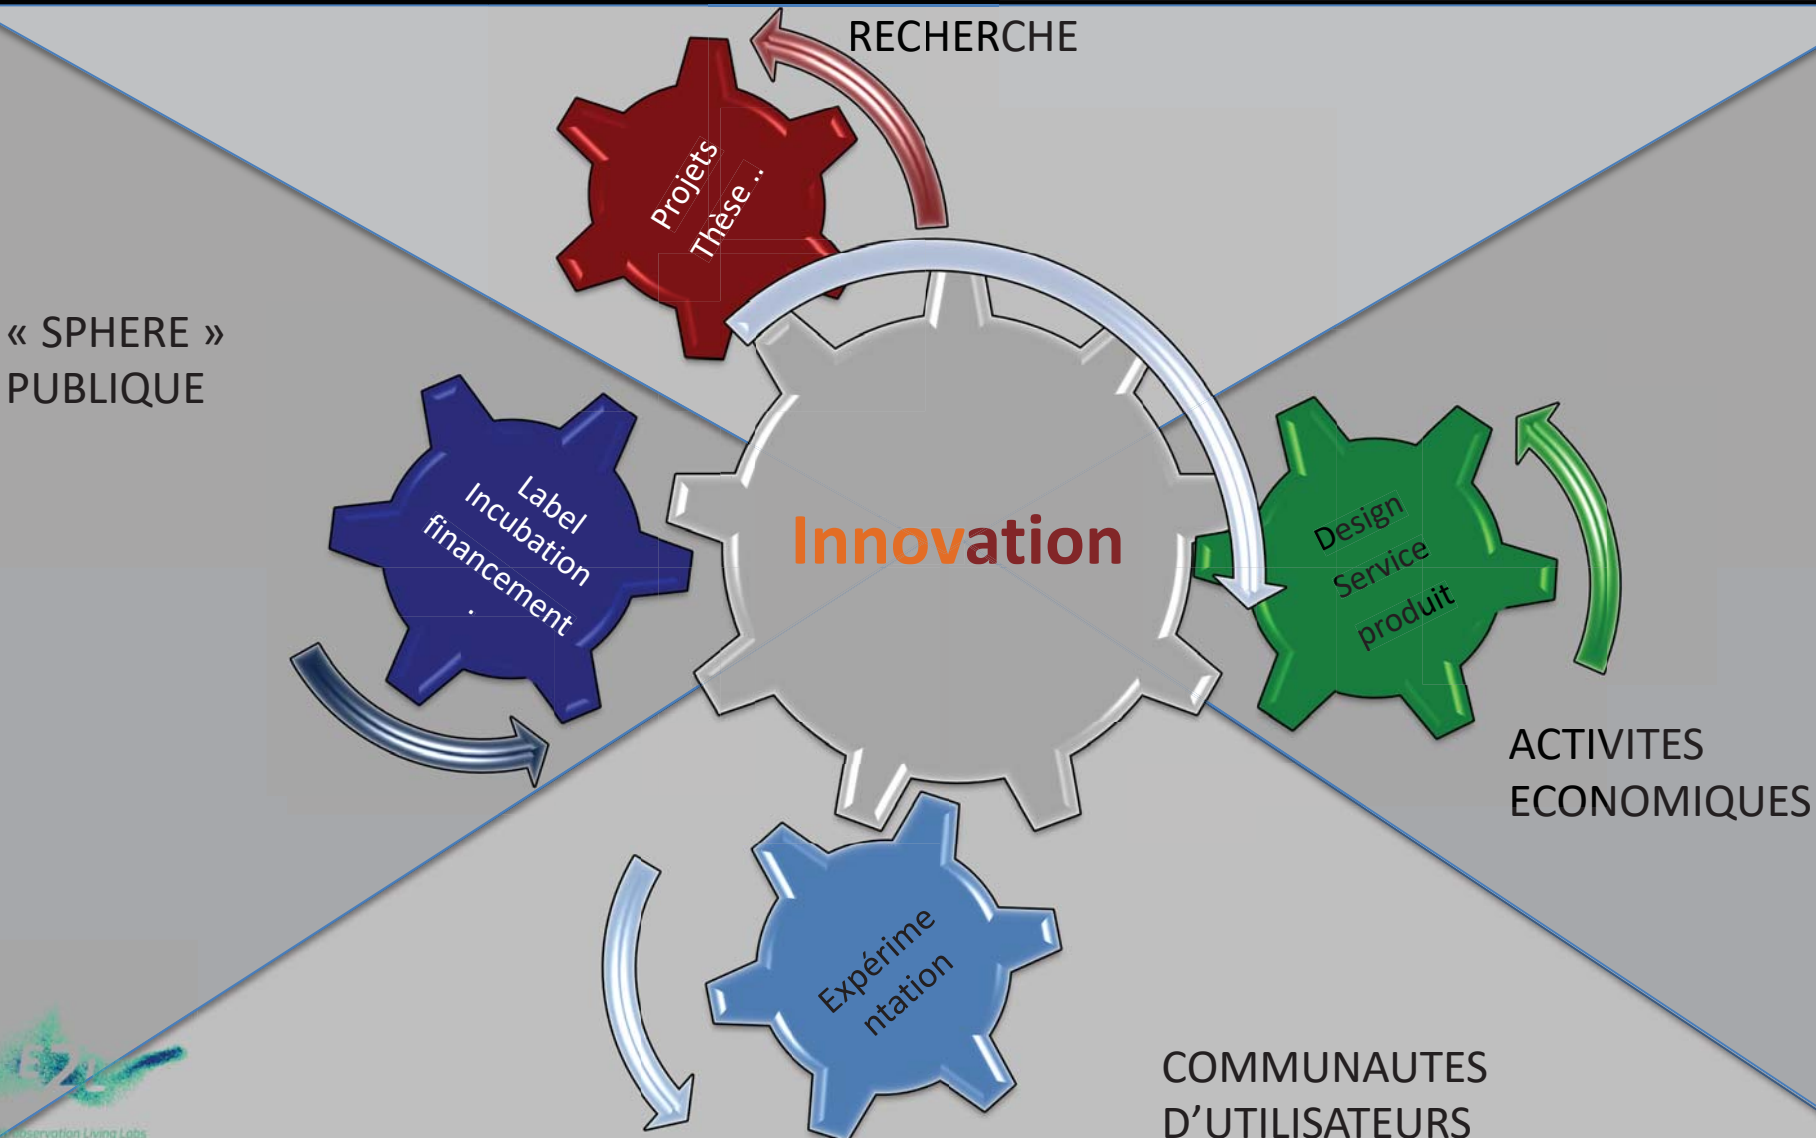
RECHERCHE

Projets
Thèse ..

« SPHERE »
PUBLIQUE

Label
Incubation
financement
.

Innovation

Design
Service
produit

ACTIVITES
ECONOMIQUES

Expérimentation

COMMUNAUTES
D'UTILISATEURS

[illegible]servation Living Labs